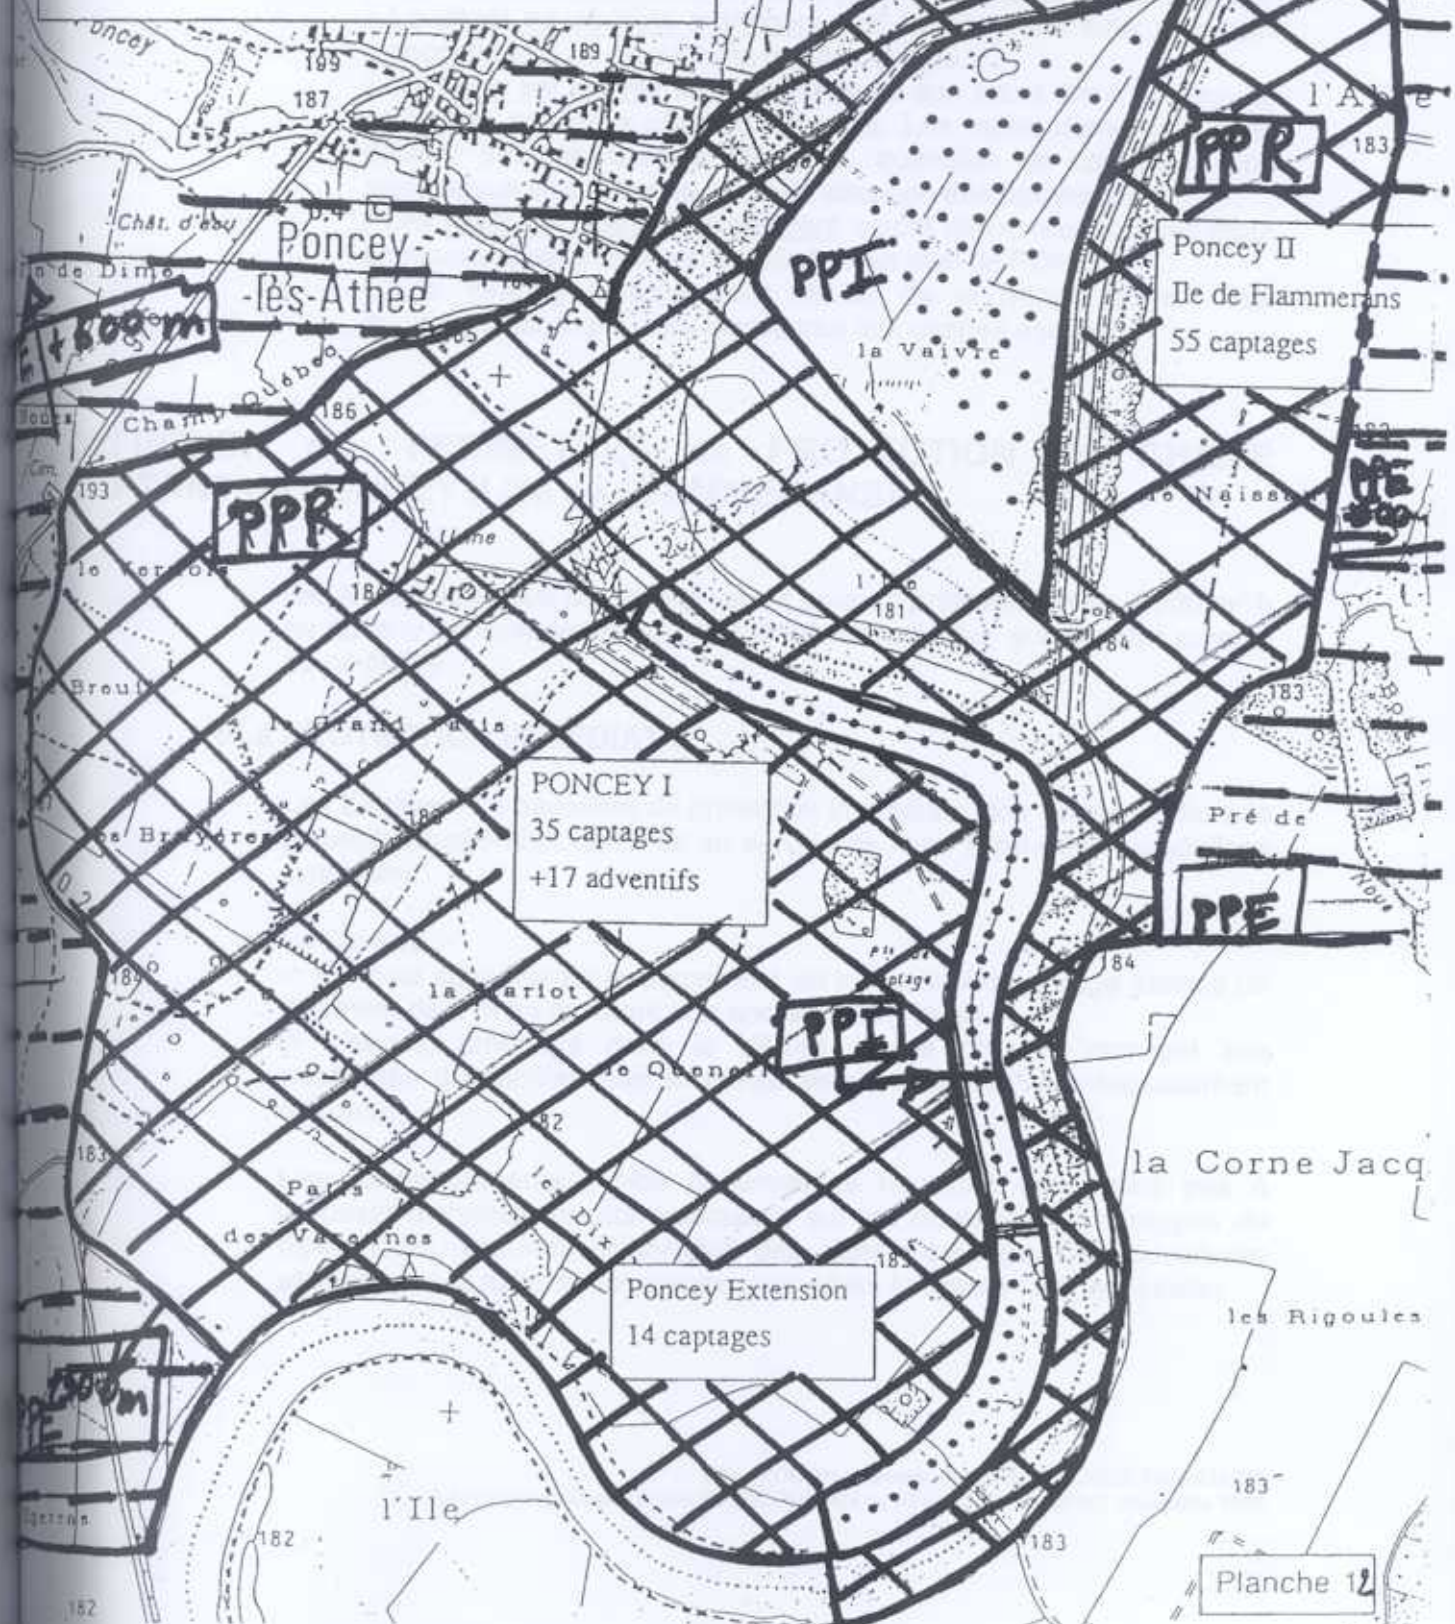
oncey
189
189
187
Chât. d'eau
Poncey-
-lès-Athée
PPE +600 m
Champ Québec
186
193
PPR
le Vernois
Breuil
le Grand Paris
es Bruyères
184
183
la Mariot
le Quenot
182
Paris
des Varennes
Poncey Extension
14 captages
PONCEY I
35 captages
+17 adventifs
PPI
PPI
la Vaivre
l'Ile
181
184
183
l'Arne
183
PPR
Poncey II
Ile de Flammerans
55 captages
PPE 500
Naisse
Pré de
PPE
184
la Corne Jacq
les Rigoules
PPE 500 m
l'Ile
182
183
183
182
Planche 12